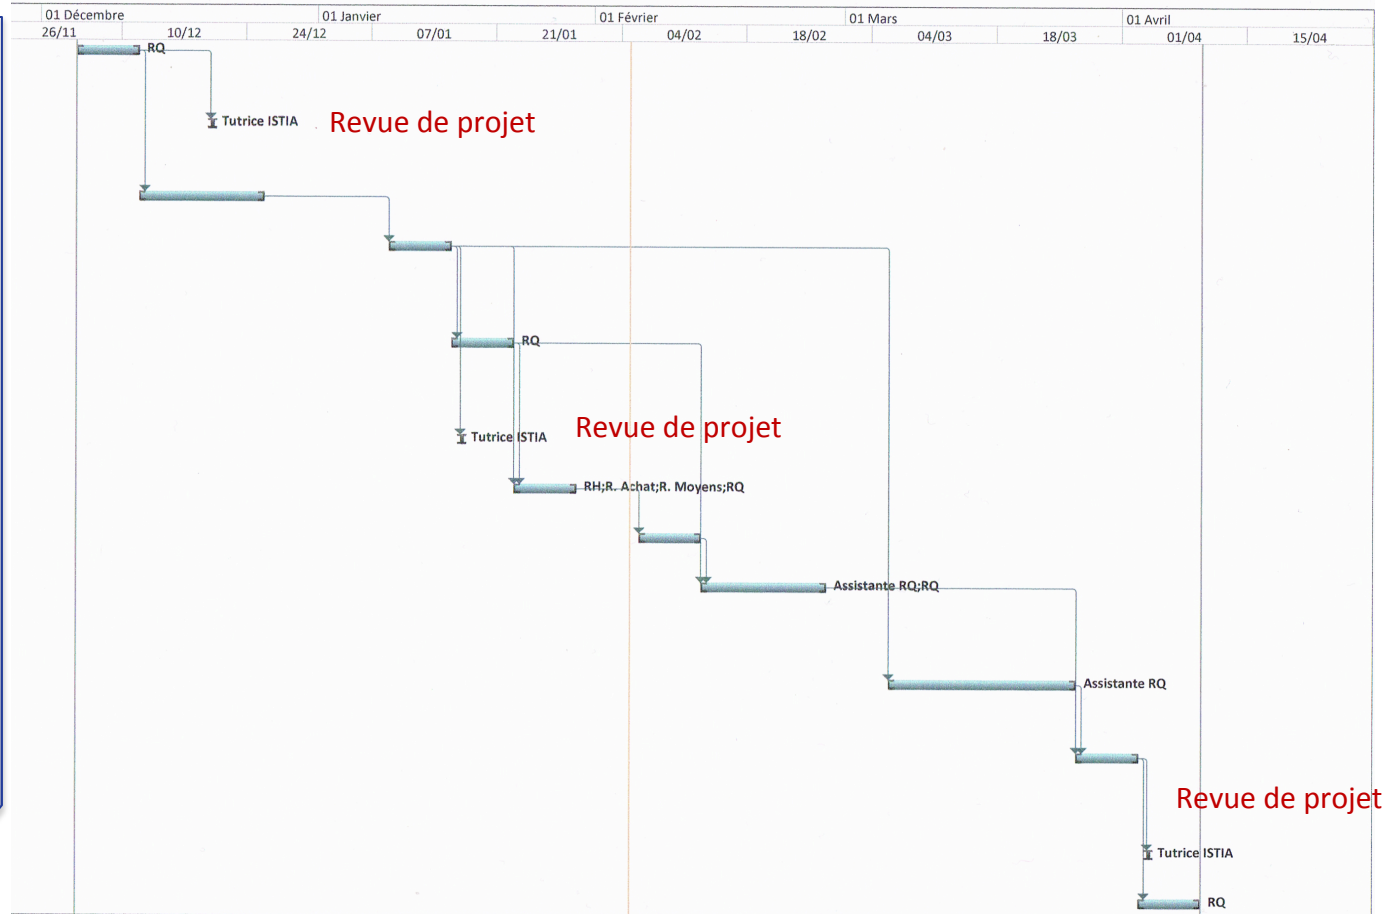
| 01 Décembre | | 01 Janvier | | 01 Février | | 01 Mars | | 01 Avril | |
|---|---|---|---|---|---|---|---|---|---|
| 26/11 | 10/12 | 24/12 | 07/01 | 21/01 | 04/02 | 18/02 | 04/03 | 18/03 | 01/04 | 15/04 |

RQ

Tutrice ISTIA

Revue de projet

RQ

Tutrice ISTIA

Revue de projet

RH;R. Achat;R. Moyens;RQ

Assistante RQ;RQ

Assistante RQ

Revue de projet

Tutrice ISTIA

RQ